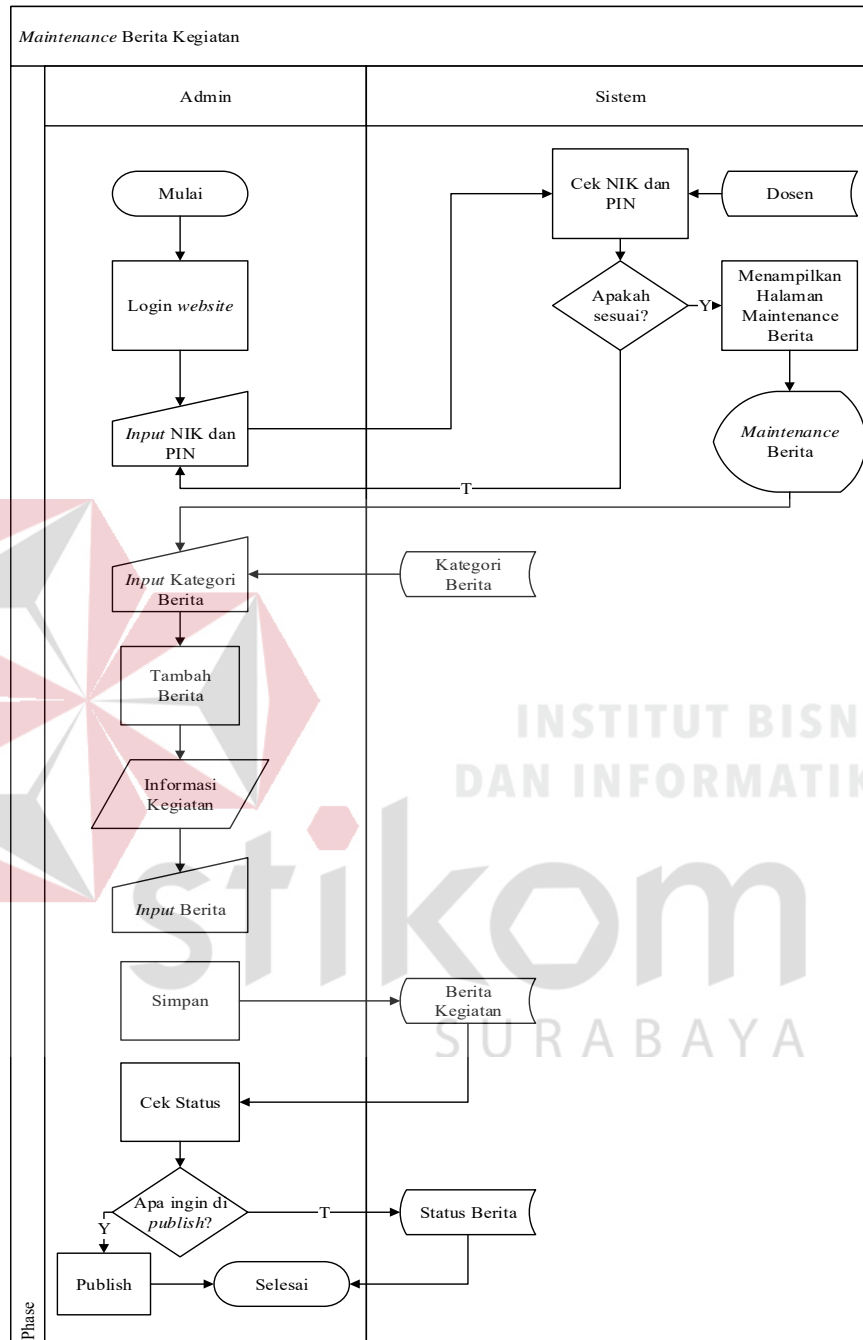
Maintenance Berita Kegiatan

Admin

Sistem

Mulai

Login website

Input NIK dan PIN

Cek NIK dan PIN

Dosen

Apakah sesuai?

Y

Menampilkan Halaman Maintenance Berita

Maintenance Berita

T

Input Kategori Berita

Kategori Berita

Tambah Berita

Informasi Kegiatan

Input Berita

Simpan

Berita Kegiatan

Cek Status

Apa ingin di publish?

T

Status Berita

Y

Publish

Selesai

Phase

INSTITUT BISNIS DAN INFORMATIKA

stikom

SURABAYA